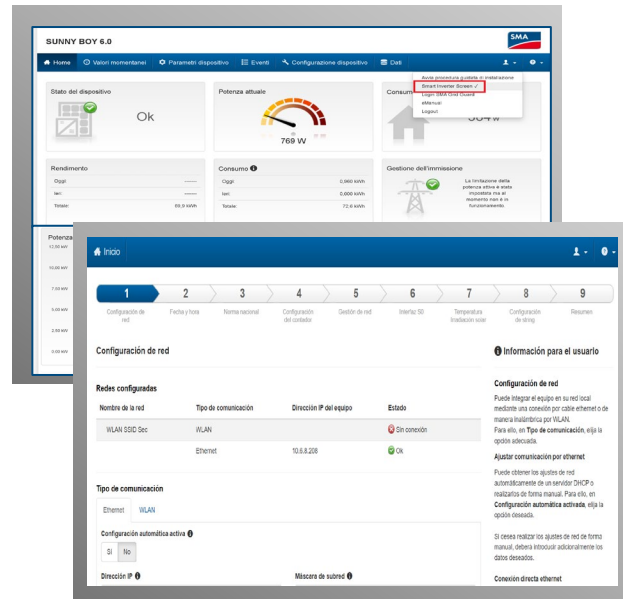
SUNNY BOY 6.0

SMA

Home | Valori momentanei | Parametri dispositivo | Eventi | Configurazione dispositivo | Dati

Avvia procedura guidata di installazione
Smart Inverter Screen ✓
Login SMA Grid Guard
eManual
Logout

Stato del dispositivo

Ok

Potenza attuale

769 W

Consum

Rendimento
Oggi: ------
Ieri: ------
Totale: 69,9 kWh

Consumo
Oggi: 0,000 kWh
Ieri: 0,000 kWh
Totale: 72,6 kWh

Gestione dell'immissione

La limitazione della potenza attiva è stata impostata ma al momento non è in funzionamento.

Potenza
12,00 kW
10,00 kW
7,00 kW
5,00 kW
2,00 kW
0,00 kW

Inicio

1 Configuración de red
2 Fecha y hora
3 Norma nacional
4 Configuración del contador
5 Gestión de red
6 Interfaz SE
7 Temperatura finalización solar
8 Configuración de string
9 Resumen

Configuración de red

Redes configuradas

| Nombre de la red | Tipo de comunicación | Dirección IP del equipo | Estado |
|---|---|---|---|
| WLAN SSID Sec | WLAN | | Sin conexión |
| | Ethernet | 10.6.8.208 | Ok |

Tipo de comunicación

Ethernet | WLAN

Configuración automática activa

Sí | No

Dirección IP

Máscara de subred

Información para el usuario

Configuración de red

Puede integrar el equipo en su red local mediante una conexión por cable ethernet o de manera inalámbrica por WLAN. Para ello, en Tipo de comunicación, elija la opción adecuada.

Ajustar comunicación por ethernet

Puede obtener los ajustes de red automáticamente de un servidor DHCP o realizarlos de forma manual. Para ello, en Configuración automática activada, elija la opción deseada.

Si desea realizar los ajustes de red de forma manual, deberá introducir adicionalmente los datos deseados.

Conexión directa ethernet